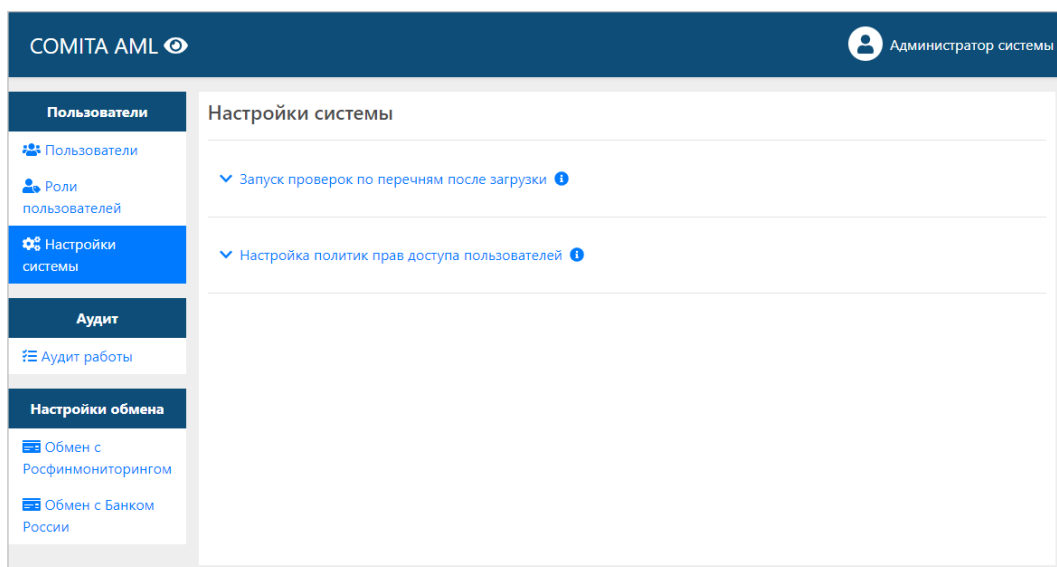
COMITA AML

Администратор системы

Пользователи

Пользователи

Роли пользователей

Настройки системы

Аудит

Аудит работы

Настройки обмена

Обмен с Росфинмониторингом

Обмен с Банком России

Настройки системы

Запуск проверок по перечням после загрузки

Настройка политик прав доступа пользователей